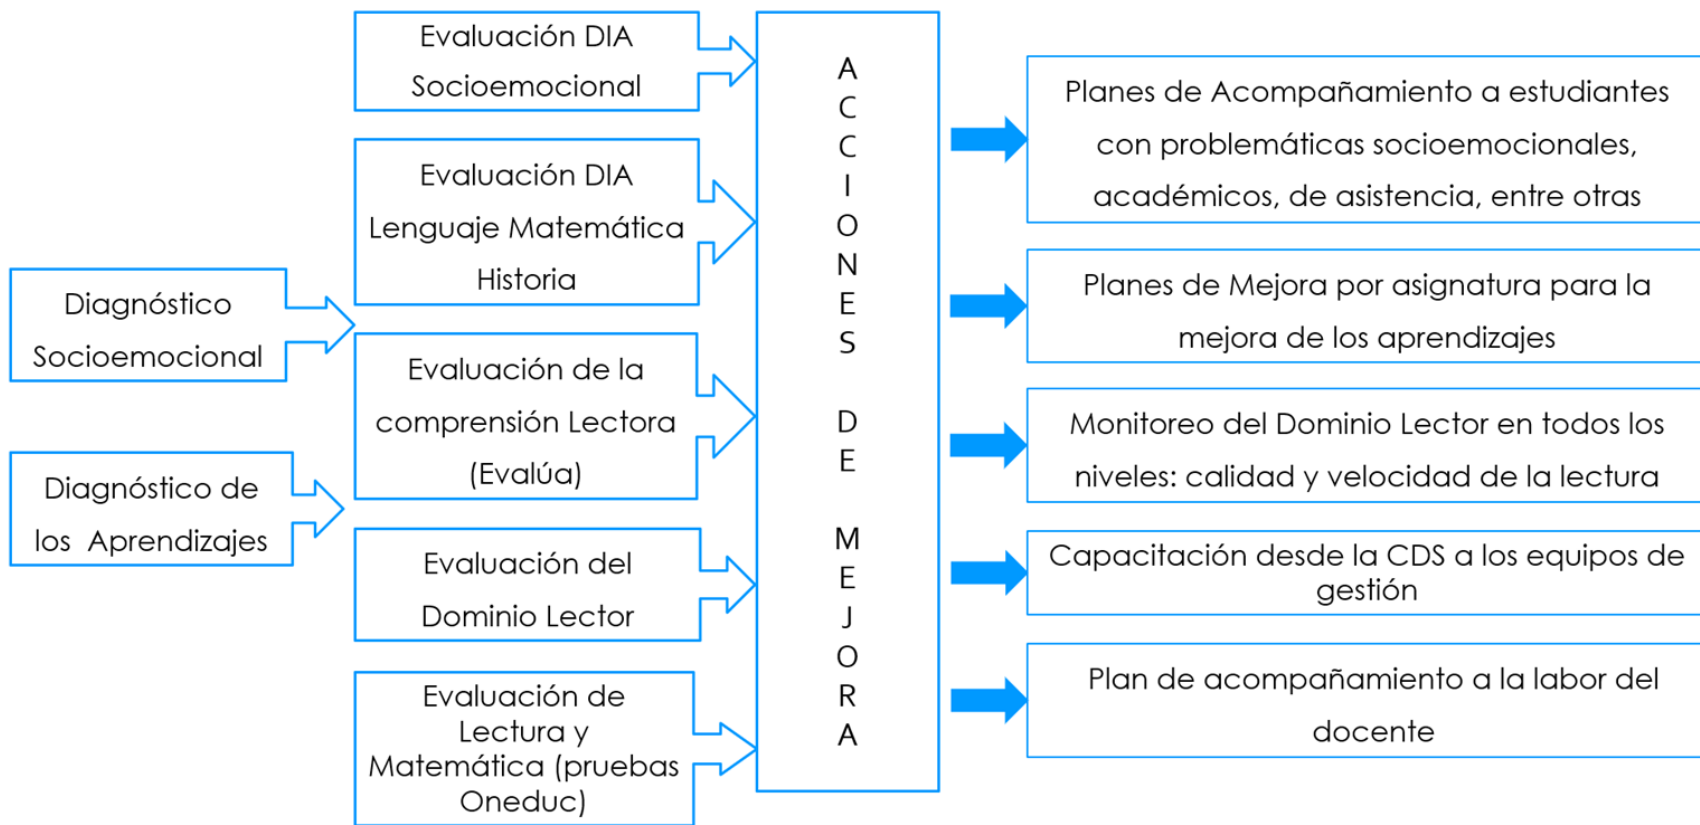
Diagnóstico Socioemocional

Diagnóstico de los Aprendizajes

Evaluación DIA Socioemocional

Evaluación DIA Lenguaje Matemática Historia

Evaluación de la comprensión Lectora (Evalúa)

Evaluación del Dominio Lector

Evaluación de Lectura y Matemática (pruebas Oneduc)

ACCIONES DE MEJORA

Planes de Acompañamiento a estudiantes con problemáticas socioemocionales, académicos, de asistencia, entre otras

Planes de Mejora por asignatura para la mejora de los aprendizajes

Monitoreo del Dominio Lector en todos los niveles: calidad y velocidad de la lectura

Capacitación desde la CDS a los equipos de gestión

Plan de acompañamiento a la labor del docente